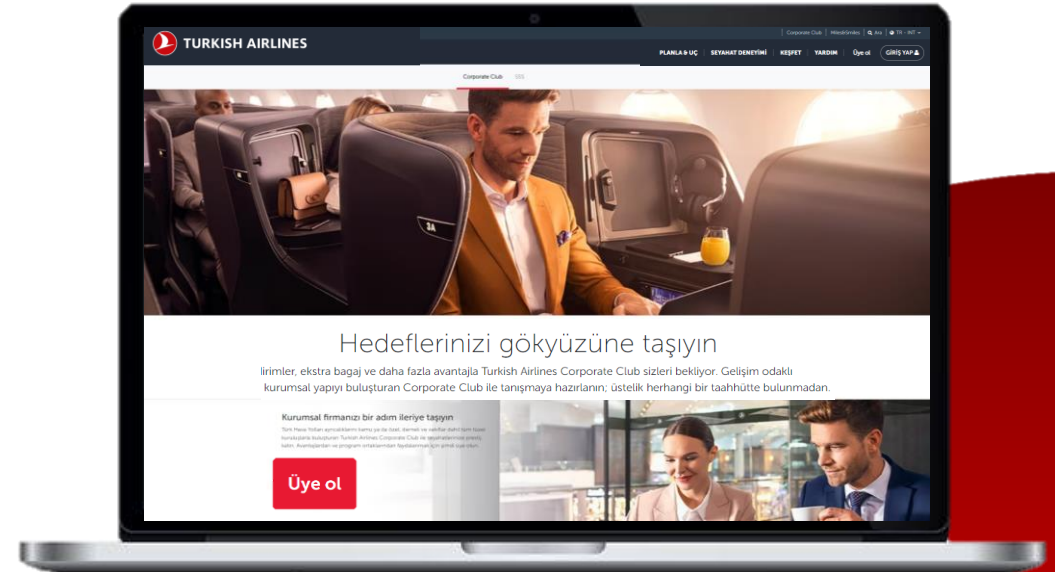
TURKISH AIRLINES

Corporate Club | Milesilesmiles | Ara | TR - INT

PLANLA & UÇ | SEYAHAT DENEYİMİ | KEŞFET | YARDIM | Üye ol | GİRİŞ YAP

Corporate Club

3A

Hedeflerinizi gökyüzüne taşıyın

lirimler, ekstra bagaj ve daha fazla avantajla Turkish Airlines Corporate Club sizleri bekliyor. Gelişim odaklı kurumsal yapıyı buluşturan Corporate Club ile tanışmaya hazırlanın; üstelik herhangi bir taahhütte bulunmadan.

Kurumsal firmanızı bir adım ileriye taşıyın

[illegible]

Üye ol